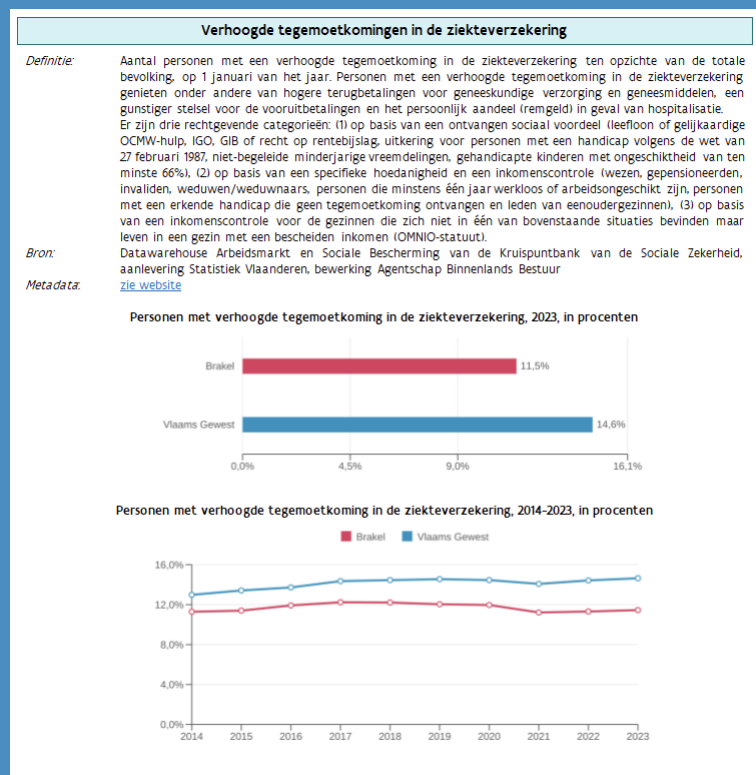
Verhoogde tegemoetkomingen in de ziekteverzekering

Definitie: Aantal personen met een verhoogde tegemoetkoming in de ziekteverzekering ten opzichte van de totale bevolking, op 1 januari van het jaar. Personen met een verhoogde tegemoetkoming in de ziekteverzekering genieten onder andere van hogere terugbetalingen voor geneeskundige verzorging en geneesmiddelen, een gunstiger stelsel voor de vooruitbetalingen en het persoonlijk aandeel (remgeld) in geval van hospitalisatie.
Er zijn drie rechtgevende categorieën: (1) op basis van een ontvangen sociaal voordeel (leefloon of gelijkaardige OCMW-hulp, IGO, GIB of recht op rentebijslag, uitkering voor personen met een handicap volgens de wet van 27 februari 1987, niet-begeleide minderjarige vreemdelingen, gehandicapte kinderen met ongeschiktheid van ten minste 66%), (2) op basis van een specifieke hoedanigheid en een inkomenscontrole (wezen, gepensioneerden, invaliden, weduwen/weduwnaars, personen die minstens één jaar werkloos of arbeidsongeschikt zijn, personen met een erkende handicap die geen tegemoetkoming ontvangen en leden van eenoudergezinnen), (3) op basis van een inkomenscontrole voor de gezinnen die zich niet in één van bovenstaande situaties bevinden maar leven in een gezin met een bescheiden inkomen (OMNIO-statuut).
Bron: Datawarehouse Arbeidsmarkt en Sociale Bescherming van de Kruispuntbank van de Sociale Zekerheid, aanlevering Statistiek Vlaanderen, bewerking Agentschap Binnenlands Bestuur
Metadata: zie website

Personen met verhoogde tegemoetkoming in de ziekteverzekering, 2023, in procenten

Brakel 11,5%
Vlaams Gewest 14,6%
0,0% 4,5% 9,0% 16,1%

Personen met verhoogde tegemoetkoming in de ziekteverzekering, 2014-2023, in procenten

Brakel Vlaams Gewest
16,0%
12,0%
8,0%
4,0%
0,0%
2014 2015 2016 2017 2018 2019 2020 2021 2022 2023